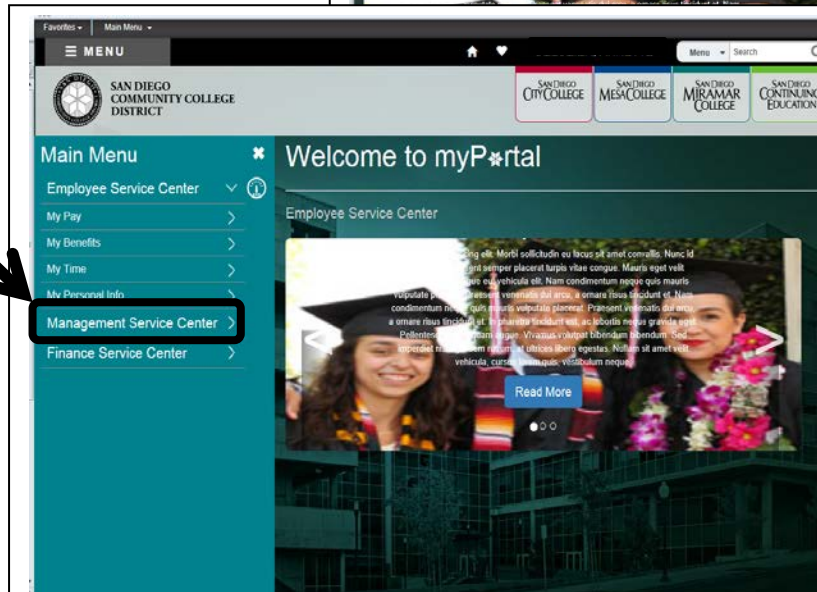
Favorites ▾ Main Menu ▾

☰ MENU

Menu ▾ Search

SAN DIEGO COMMUNITY COLLEGE DISTRICT

SAN DIEGO CITY COLLEGE

SAN DIEGO MESA COLLEGE

SAN DIEGO MIRAMAR COLLEGE

SAN DIEGO CONTINUING EDUCATION

Main Menu

Employee Service Center

My Pay

My Benefits

My Time

My Personal Info

Management Service Center

Finance Service Center

Welcome to myPortal

Employee Service Center

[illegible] elit. Morbi sollicitudin eu lacus sit amet convallis. Nunc id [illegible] semper placerat turpis vitae congue. Mauris eget velit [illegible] vehicula elit. Nam condimentum neque quis mauris vulputate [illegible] venenatis dui arcu, a ornare risus tincidunt et. Nam condimentum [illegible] quis mauris vulputate placerat. Praesent venenatis dui arcu, a ornare risus tincidunt et. In pharetra tincidunt est, ac lobortis neque gravida eget. Pellentesque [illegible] augue. Vivamus volutpat bibendum bibendum. Sed imperdiet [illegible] ultrices libero egestas. Nullam sit amet velit vehicula, cursus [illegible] quis, vestibulum neque.

Read More